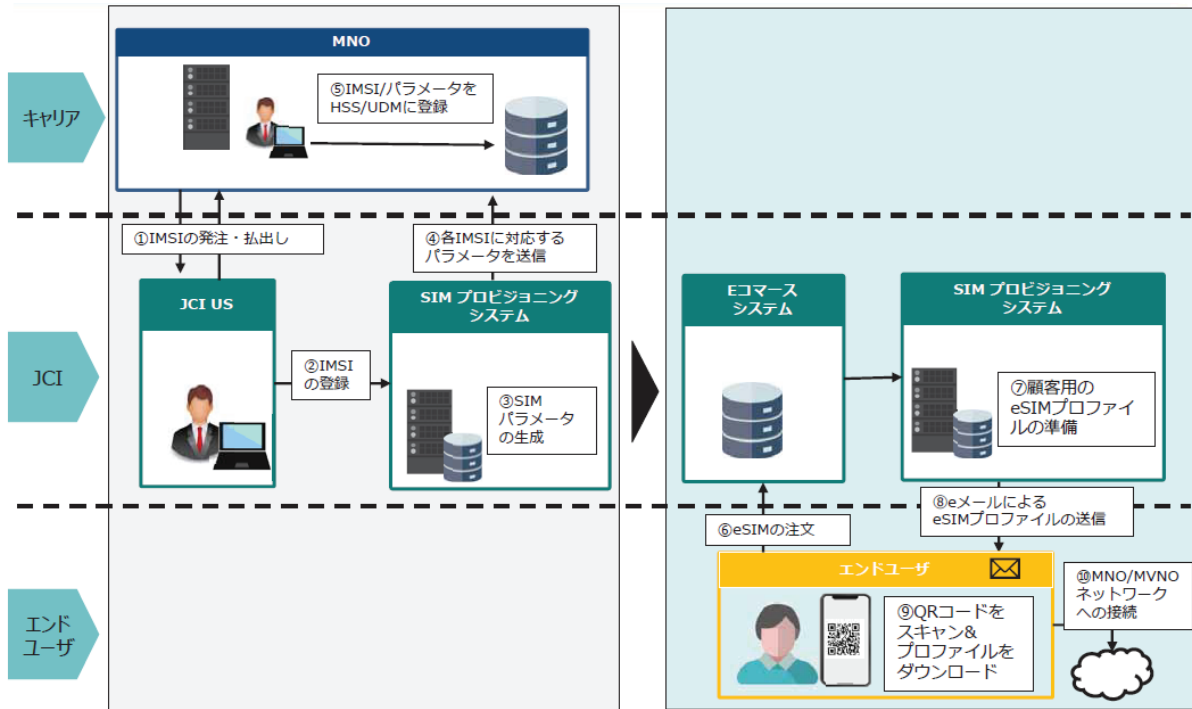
キャリア

JCI

エンド
ユーザ

MNO

⑤IMSI/パラメータを
HSS/UDMに登録

①IMSIの発注・払出し

④各IMSIに対応する
パラメータを送信

JCI US

SIM プロビジョニング
システム

②IMSI
の登録

③SIM
パラメータ
の生成

Eコマース
システム

SIM プロビジョニング
システム

⑦顧客用の
eSIMプロファイ
ルの準備

⑧eメールによる
eSIMプロファイルの送信

⑥eSIMの注文

エンドユーザ

⑨QRコードを
スキャン&
プロファイルを
ダウンロード

⑩MNO/MVNO
ネットワーク
への接続